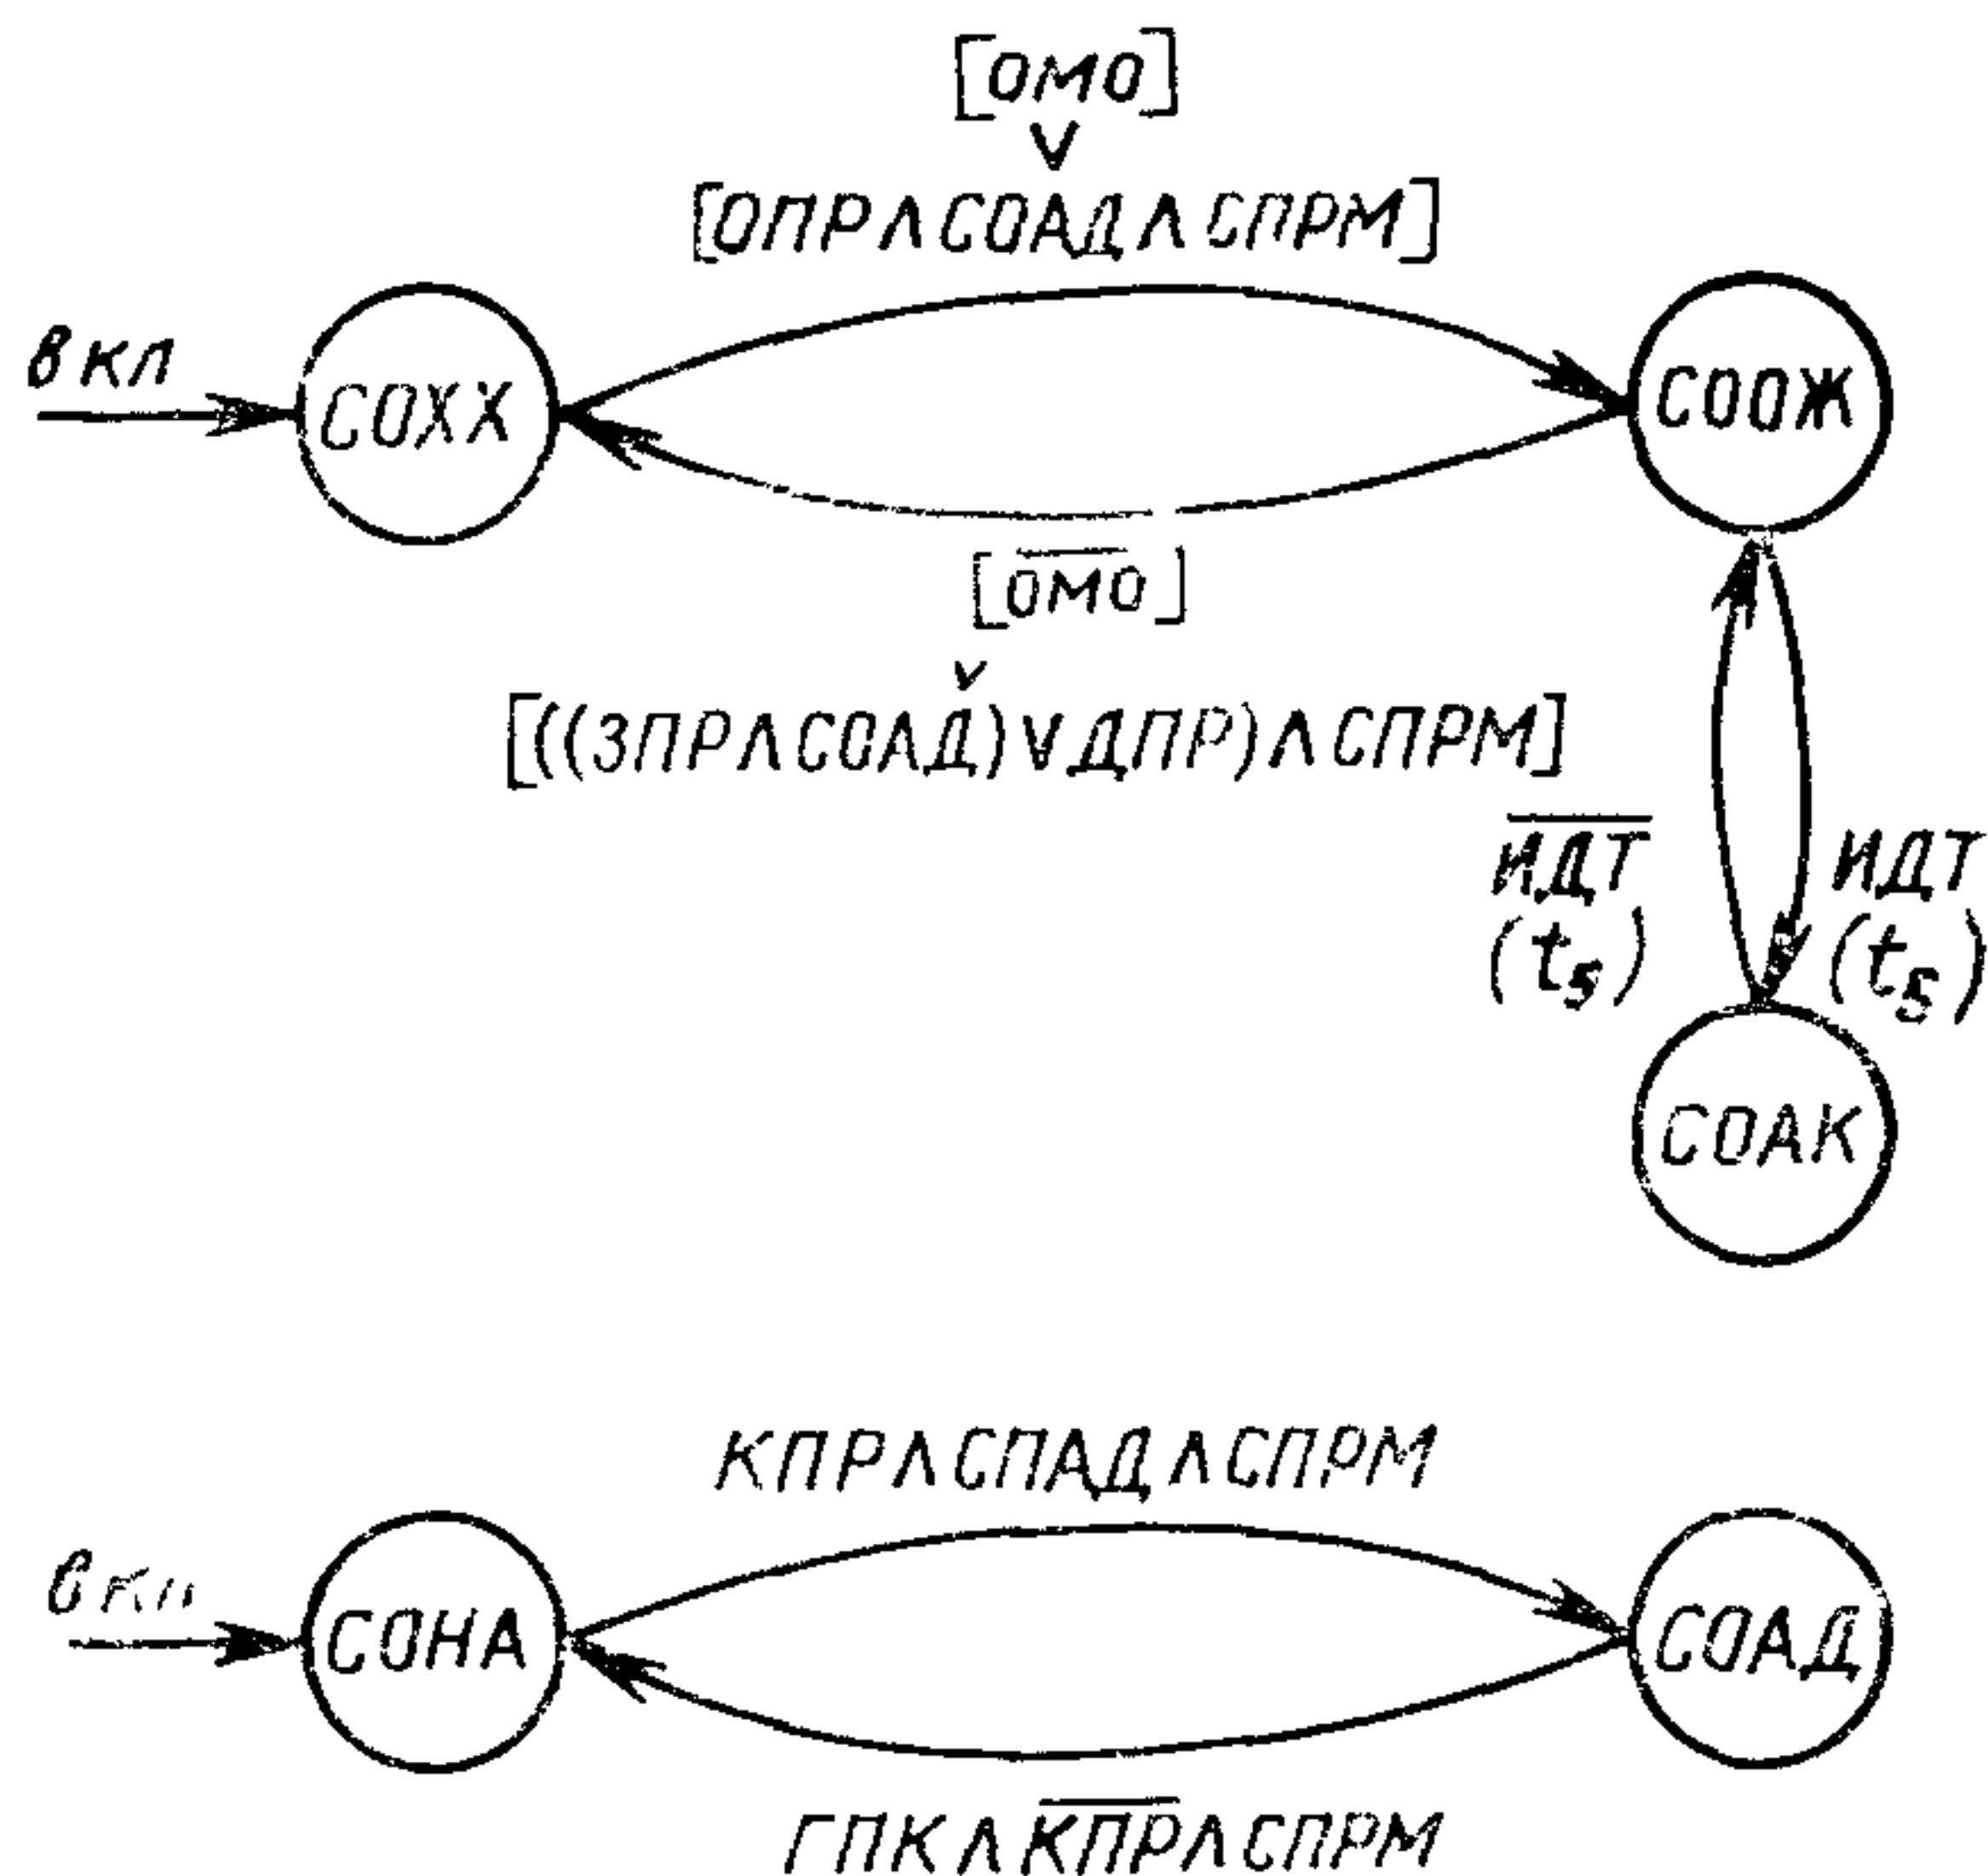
$[ОМО]$
$\vee$
$[ОПР \wedge СОАД \wedge СПРМ]$

в кл

СОХХ

СООЖ

$[\overline{ОМО}]$
$\vee$
$[((ЗПР \wedge СОАД) \vee ДПР) \wedge СПРМ]$

$\overline{ИДТ}$
$(t_5)$

$ИДТ$
$(t_5)$

СОАК

$КПР \wedge СПАД \wedge СПРМ$

в кл

СОНА

СОАД

$ГПК \wedge \overline{КПР} \wedge СПРМ$